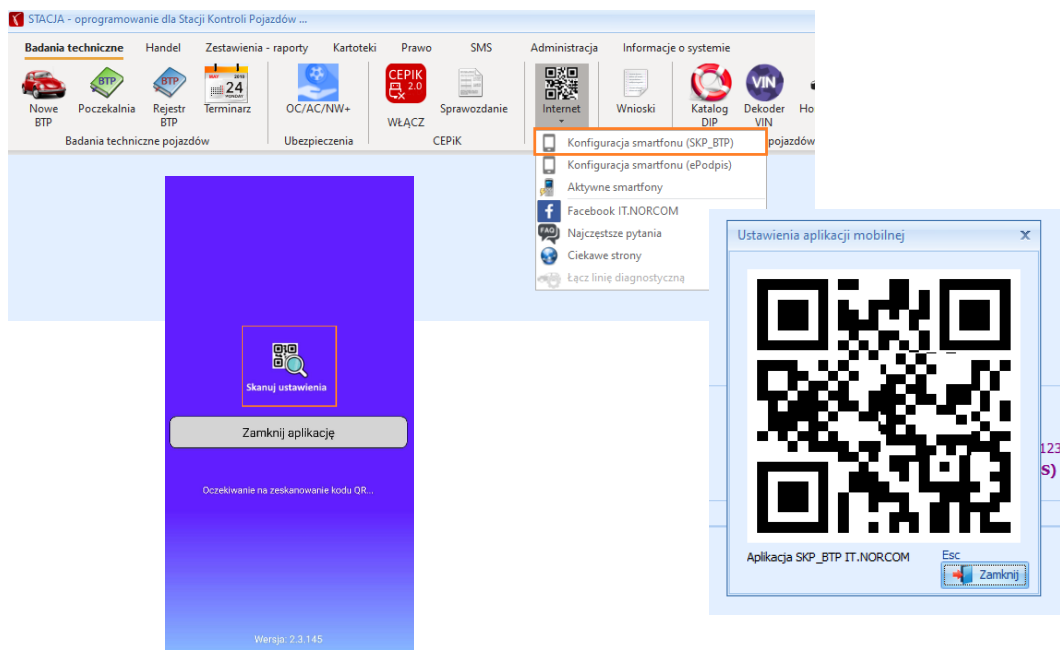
STACJA - oprogramowanie dla Stacji Kontroli Pojazdów ...

Badania techniczne | Handel | Zestawienia - raporty | Kartoteki | Prawo | SMS | Administracja | Informacje o systemie

Nowe BTP | Poczekalnia | Rejestr BTP | Terminarz
Badania techniczne pojazdów

OC/AC/NW+
Ubezpieczenia

CEPIK 2.0
WŁĄCZ | Sprawozdanie
CEPiK

Internet | Wnioski | Katalog DIP | Dekoder VIN | Ho
pojazdów

Konfiguracja smartfonu (SKP_BTP)
Konfiguracja smartfonu (ePodpis)
Aktywne smartfony
Facebook IT.NORCOM
Najczęstsze pytania
Ciekawe strony
Łącz linię diagnostyczną

Skanuj ustawienia

Zamknij aplikację

Oczekiwanie na zeskanowanie kodu QR...

Wersja: 2.3.145

Ustawienia aplikacji mobilnej

Aplikacja SKP_BTP IT.NORCOM

Esc
Zamknij

123
S)